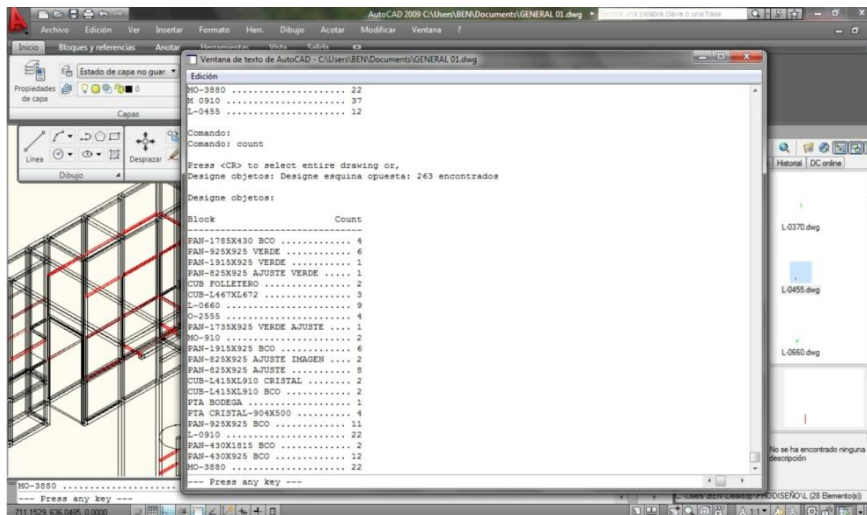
AutoCAD 2009 C:\Users\BEN\Documents\GENERAL 01.dwg

Archivo Edición Ver Insertar Formato Herr. Dibujo Acotar Modificar Ventana ?

Inicio Bloques y referencias Anotar

Estado de capa no guar

Propiedades de capa

Capas

Línea Desplazar

Dibujo

Ventana de texto de AutoCAD - C:\Users\BEN\Documents\GENERAL 01.dwg

Edición

MO-3880 ...................... 22
M 0910 ...................... 37
L-0455 ...................... 12

Comando:
Comando: count

Press <CR> to select entire drawing or,
Designe objetos: Designe esquina opuesta: 263 encontrados

Designe objetos:

| Block | Count |
|---|---|
| PAN-1785X430 BCO ............ | 4 |
| PAN-925X925 VERDE ........... | 6 |
| PAN-1915X925 VERDE .......... | 1 |
| PAN-825X925 AJUSTE VERDE ..... | 1 |
| CUB FOLLETERO ............... | 2 |
| CUB-L467XL672 ............... | 3 |
| L-0660 ...................... | 9 |
| O-2555 ...................... | 4 |
| PAN-1735X925 VERDE AJUSTE .... | 1 |
| MO-910 ...................... | 2 |
| PAN-1915X925 BCO ............ | 6 |
| PAN-825X925 AJUSTE IMAGEN .... | 2 |
| PAN-825X925 AJUSTE .......... | 8 |
| CUB-L415XL910 CRISTAL ........ | 2 |
| CUB-L415XL910 BCO ........... | 2 |
| PTA BODEGA .................. | 1 |
| PTA CRISTAL-904X500 .......... | 4 |
| PAN-925X925 BCO ............. | 11 |
| L-0910 ...................... | 22 |
| PAN-430X1815 BCO ............ | 2 |
| PAN-430X925 BCO ............. | 12 |
| MO-3880 ..................... | 22 |

--- Press any key ---

Historial DC online

L-0370.dwg

L-0455.dwg

L-0660.dwg

No se ha encontrado ninguna descripción

MO-3880 ......................
--- Press any key ---

711.1529, 636.0495, 0.0000